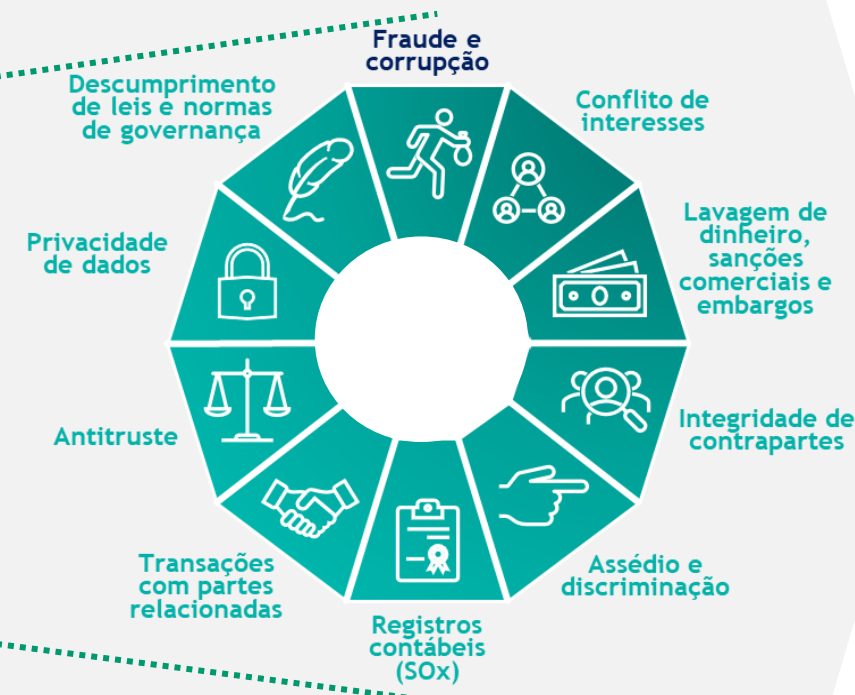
Fraude e corrupção

Conflito de interesses

Lavagem de dinheiro, sanções comerciais e embargos

Integridade de contrapartes

Assédio e discriminação

Registros contábeis (SOx)

Transações com partes relacionadas

Antitruste

Privacidade de dados

Descumprimento de leis e normas de governança